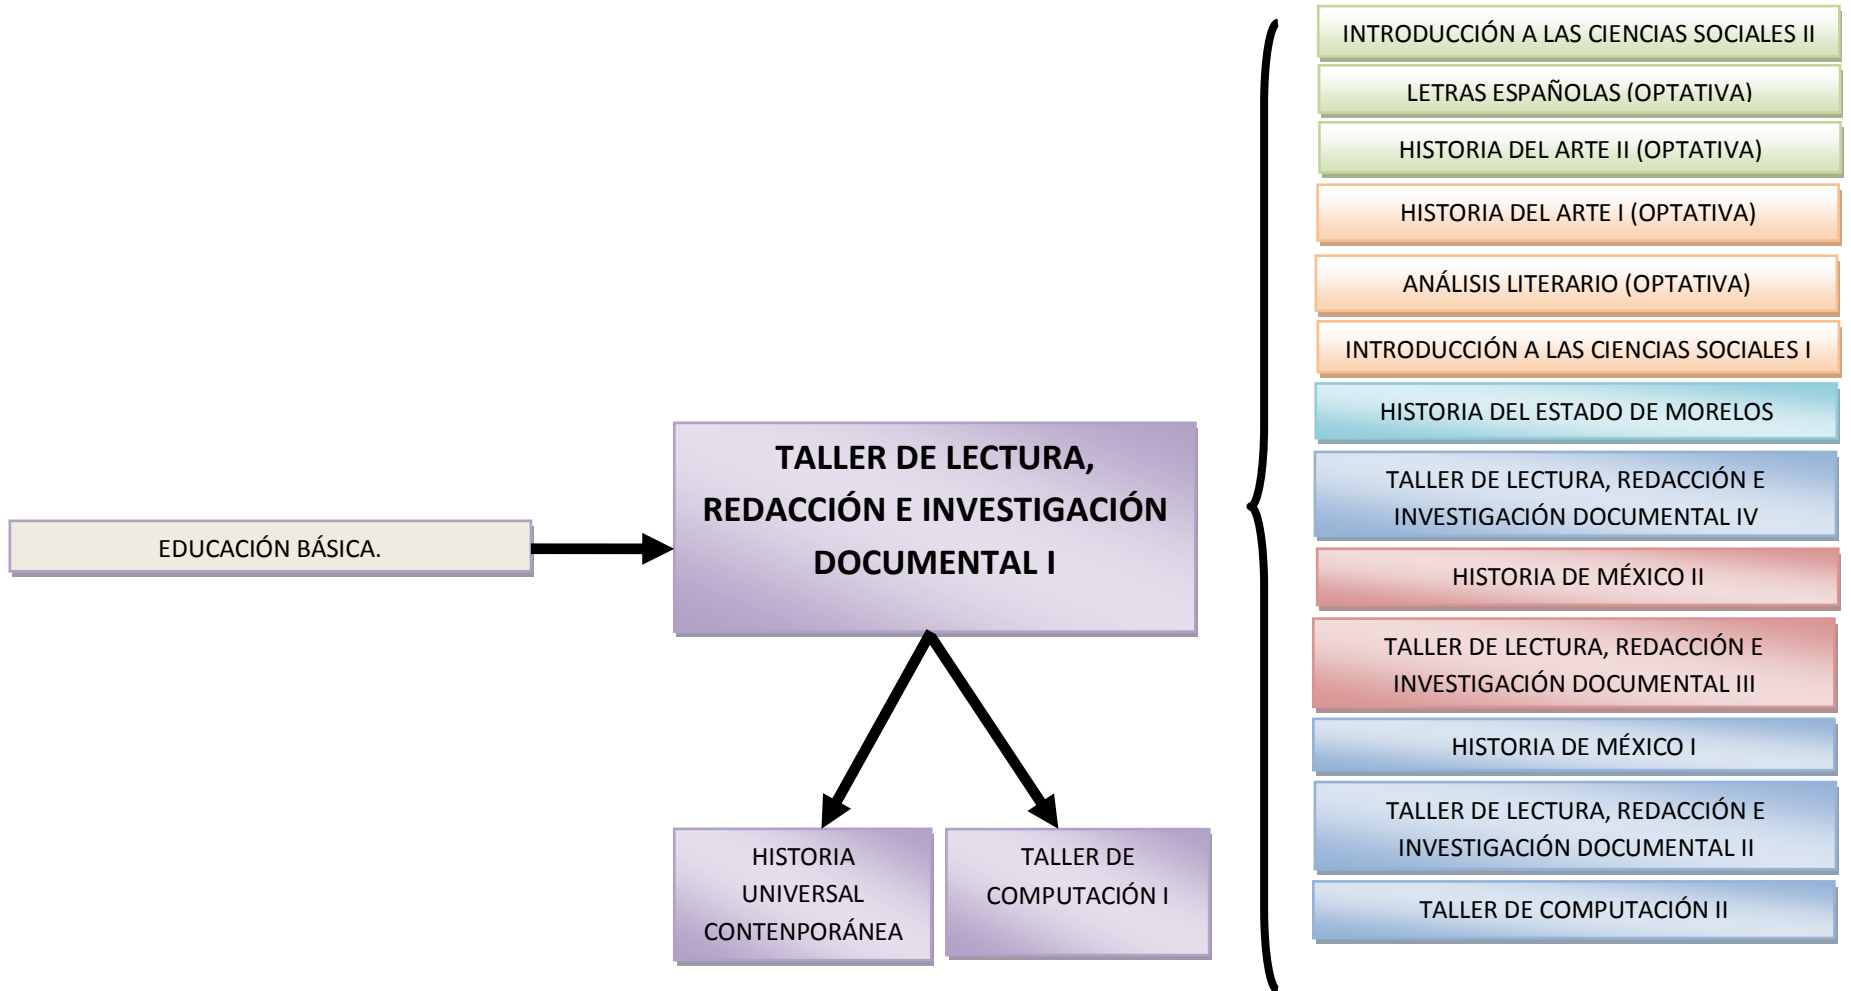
EDUCACIÓN BÁSICA.

TALLER DE LECTURA, REDACCIÓN E INVESTIGACIÓN DOCUMENTAL I

HISTORIA UNIVERSAL CONTENPORÁNEA

TALLER DE COMPUTACIÓN I

INTRODUCCIÓN A LAS CIENCIAS SOCIALES II

LETRAS ESPAÑOLAS (OPTATIVA)

HISTORIA DEL ARTE II (OPTATIVA)

HISTORIA DEL ARTE I (OPTATIVA)

ANÁLISIS LITERARIO (OPTATIVA)

INTRODUCCIÓN A LAS CIENCIAS SOCIALES I

HISTORIA DEL ESTADO DE MORELOS

TALLER DE LECTURA, REDACCIÓN E INVESTIGACIÓN DOCUMENTAL IV

HISTORIA DE MÉXICO II

TALLER DE LECTURA, REDACCIÓN E INVESTIGACIÓN DOCUMENTAL III

HISTORIA DE MÉXICO I

TALLER DE LECTURA, REDACCIÓN E INVESTIGACIÓN DOCUMENTAL II

TALLER DE COMPUTACIÓN II